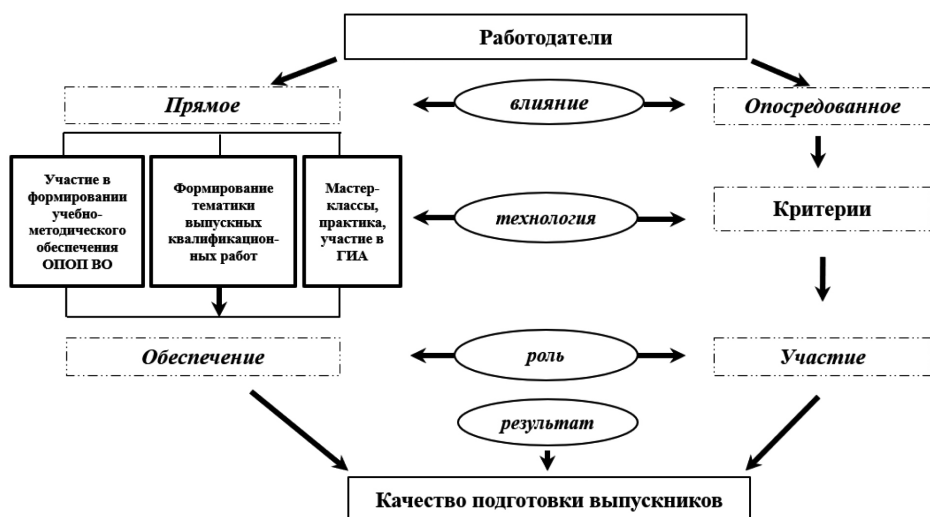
Работодатели

Прямое

влияние

Опосредованное

Участие в формировании учебно-методического обеспечения ОПОП ВО

Формирование тематики выпускных квалификационных работ

Мастер-классы, практика, участие в ГИА

технология

Критерии

Обеспечение

роль

Участие

результат

Качество подготовки выпускников